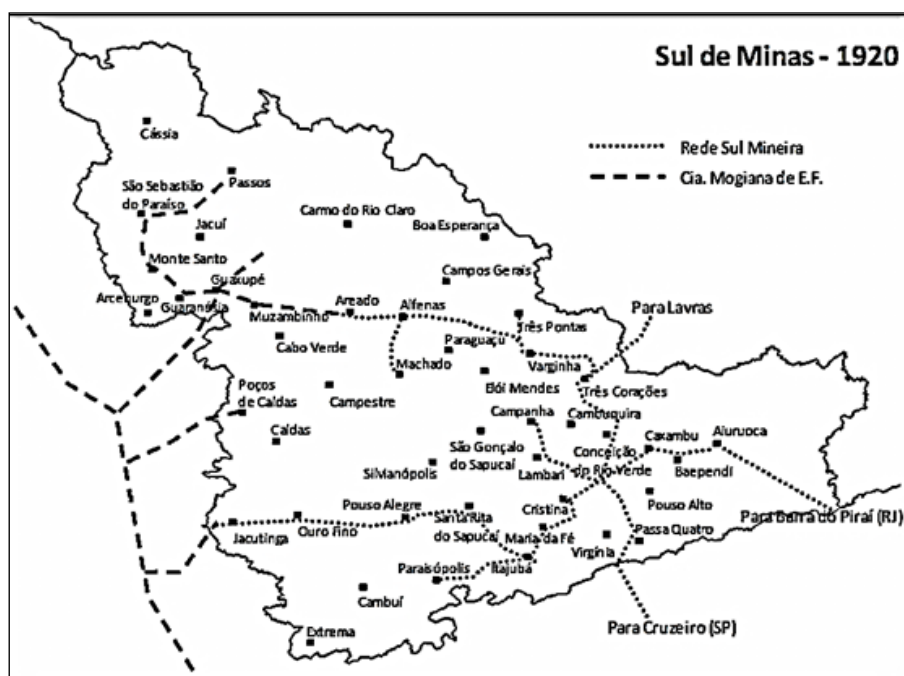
Sul de Minas - 1920

Rede Sul Mineira
Cia. Mogiana de E.F.

Cássia
São Sebastião do Paraíso
Passos
Jacuí
Carmo do Rio Claro
Boa Esperança
Monte Santo
Guaxupé
Campos Gerais
Arceburgo
Guaranésia
Muzambinho
Areado
Alfenas
Para Lavras
Três Pontas
Paraguaçu
Cabo Verde
Machado
Varginha
Poços de Caldas
Campestre
Elói Mendes
Três Corações
Campanha
Cambuquira
Caldas
São Gonçalo do Sapucaí
Caxambu
Aiuruoca
Conceição do Rio Verde
Baependi
Silvianópolis
Lambari
Pouso Alto
Pouso Alegre
Cristina
Para Barra do Piraí (RJ)
Jacutinga
Ouro Fino
Santa Rita do Sapucaí
Maria da Fé
Passa Quatro
Virgínia
Paraisópolis
Itajubá
Cambuí
Para Cruzeiro (SP)
Extrema